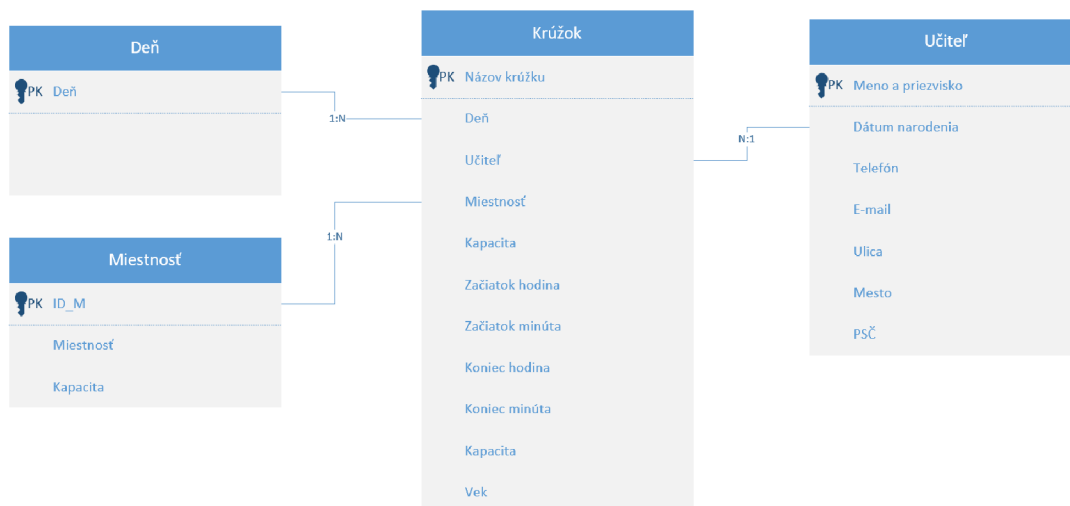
Deň

PK Deň

Miestnosť

PK ID_M

Miestnosť

Kapacita

1:N

1:N

Krúžok

PK Názov krúžku

Deň

Učiteľ

Miestnosť

Kapacita

Začiatok hodina

Začiatok minúta

Koniec hodina

Koniec minúta

Kapacita

Vek

N:1

Učiteľ

PK Meno a priezvisko

Dátum narodenia

Telefón

E-mail

Ulica

Mesto

PSČ